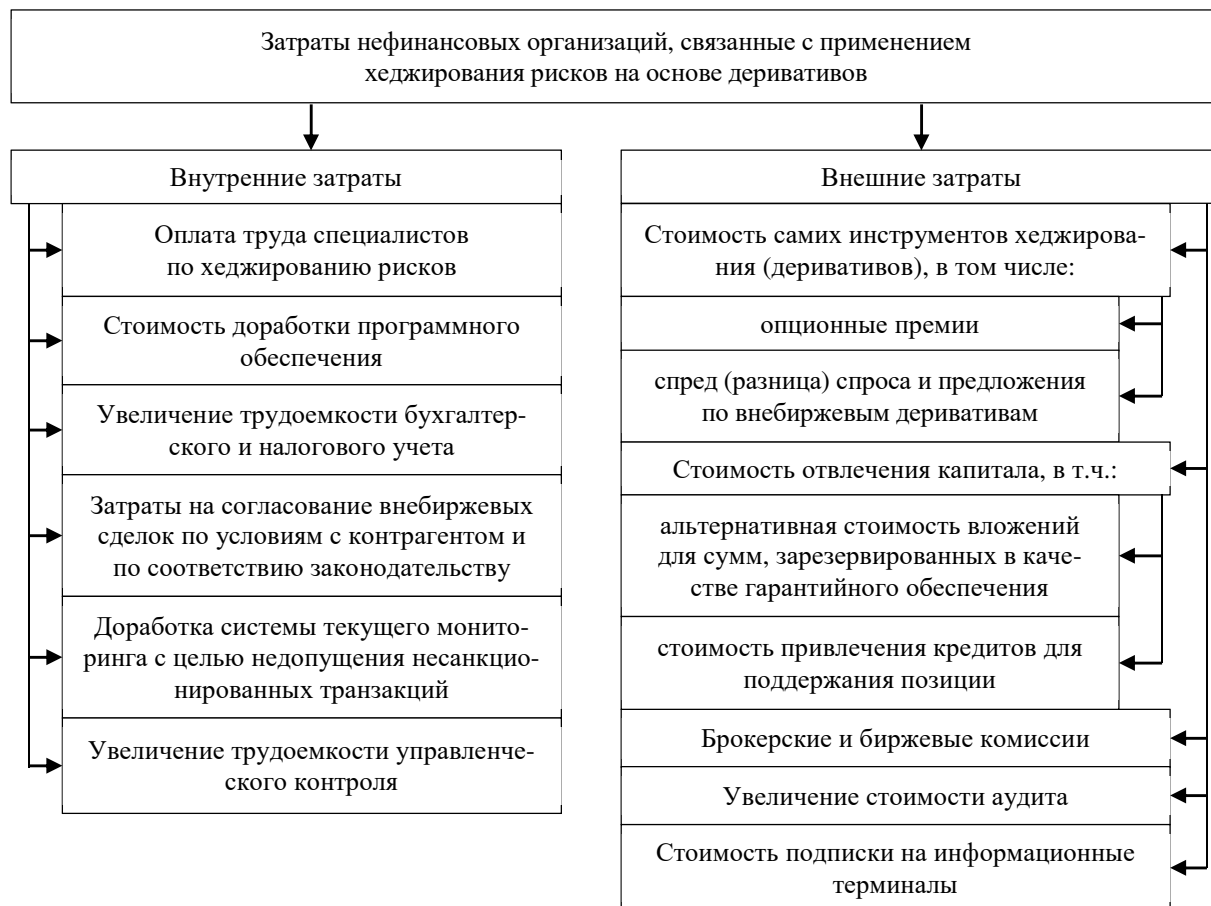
Затраты нефинансовых организаций, связанные с применением хеджирования рисков на основе деривативов

Внутренние затраты

Оплата труда специалистов по хеджированию рисков

Стоимость доработки программного обеспечения

Увеличение трудоемкости бухгалтерского и налогового учета

Затраты на согласование внебиржевых сделок по условиям с контрагентом и по соответствию законодательству

Доработка системы текущего мониторинга с целью недопущения несанкционированных транзакций

Увеличение трудоемкости управленческого контроля

Внешние затраты

Стоимость самих инструментов хеджирования (деривативов), в том числе:

опционные премии

спред (разница) спроса и предложения по внебиржевым деривативам

Стоимость отвлечения капитала, в т.ч.:

альтернативная стоимость вложений для сумм, зарезервированных в качестве гарантийного обеспечения

стоимость привлечения кредитов для поддержания позиции

Брокерские и биржевые комиссии

Увеличение стоимости аудита

Стоимость подписки на информационные терминалы